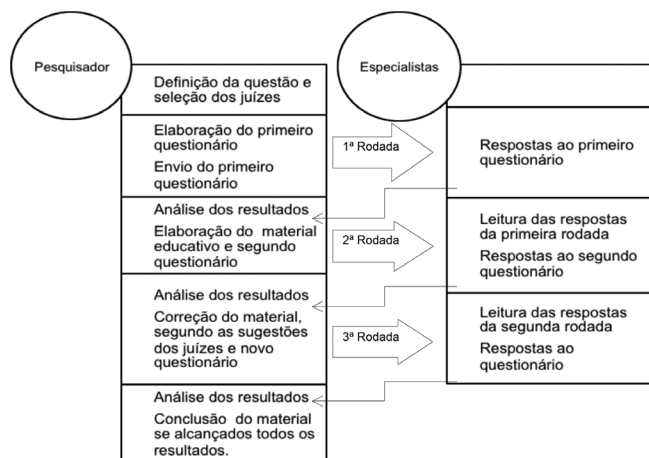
Pesquisador

Definição da questão e seleção dos juízes

Elaboração do primeiro questionário
Envio do primeiro questionário

Análise dos resultados
Elaboração do material educativo e segundo questionário

Análise dos resultados
Correção do material, segundo as sugestões dos juízes e novo questionário

Análise dos resultados
Conclusão do material se alcançados todos os resultados.

1ª Rodada

2ª Rodada

3ª Rodada

Especialistas

Respostas ao primeiro questionário

Leitura das respostas da primeira rodada
Respostas ao segundo questionário

Leitura das respostas da segunda rodada
Respostas ao questionário